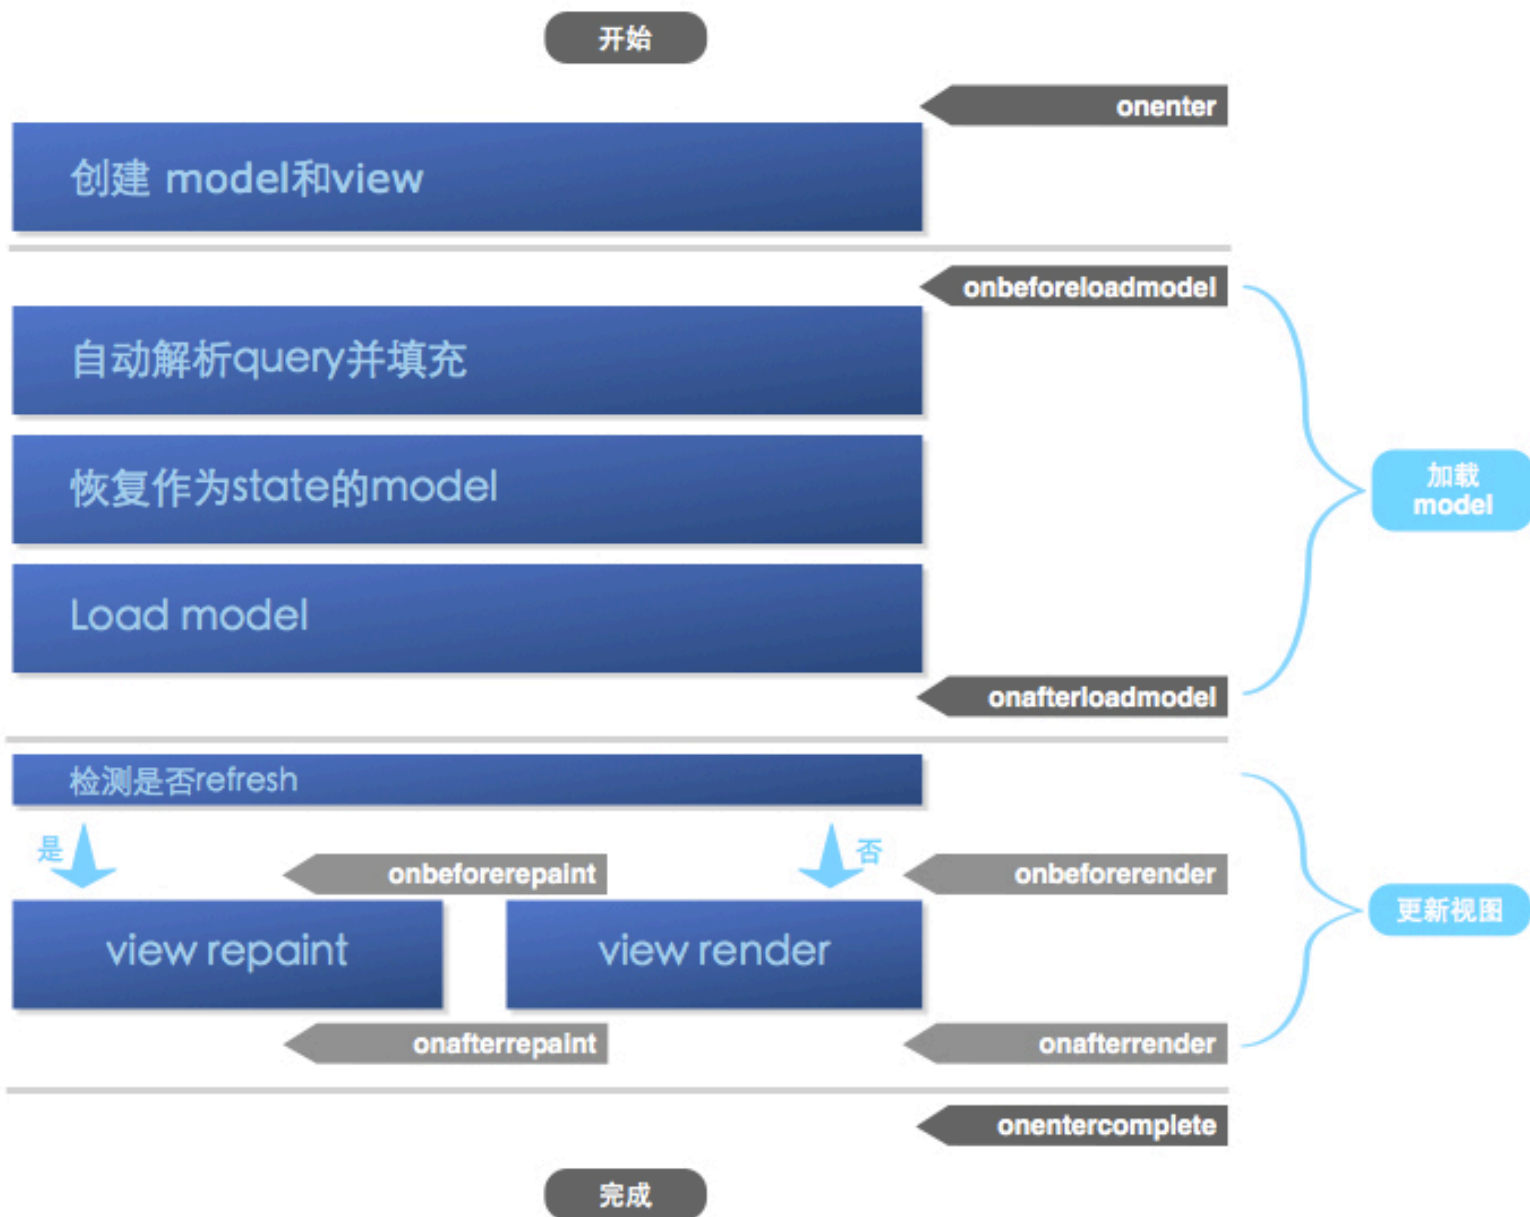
开始

onenter

创建 model和view

onbeforeloadmodel

自动解析query并填充

恢复作为state的model

Load model

加载 model

onafterloadmodel

检测是否refresh

是

否

onbeforerepaint

onbeforerender

view repaint

view render

更新视图

onafterrepaint

onafterrender

onentercomplete

完成